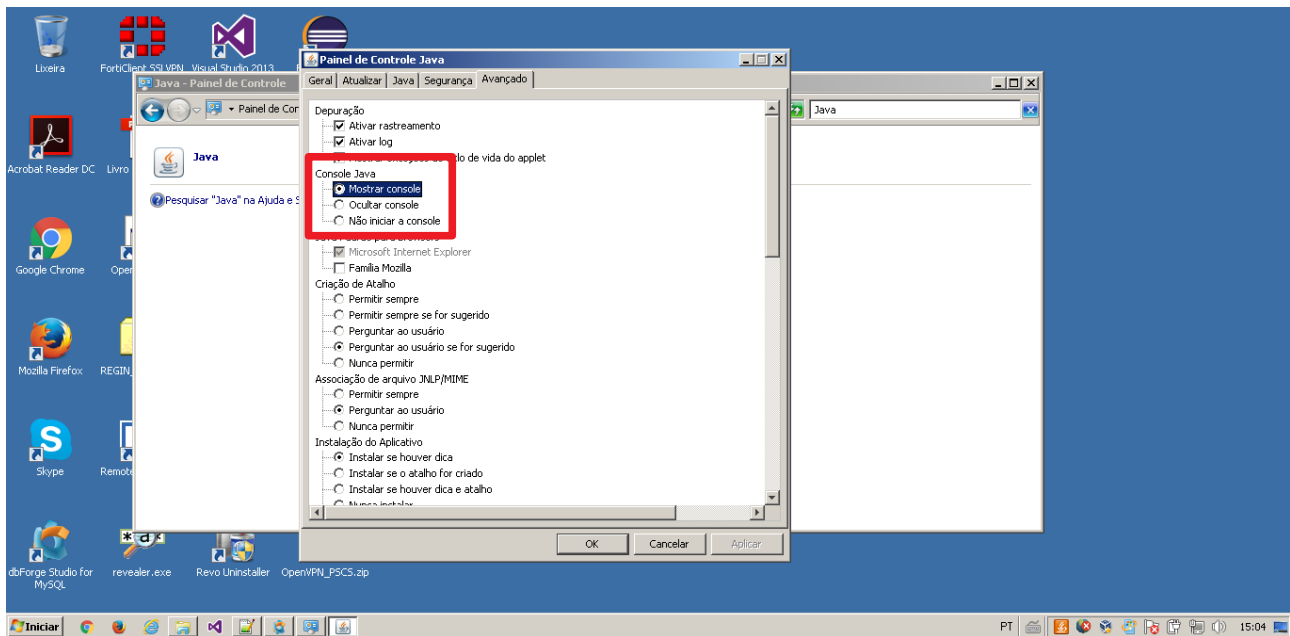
Lixeira

FortiClient SSLVPN

Visual Studio 2013

Acrobat Reader DC

Livro

Google Chrome

Oper

Mozilla Firefox

REGIN

Skype

Remote

dbForge Studio for MySQL

revealer.exe

Revo Uninstaller

OpenVPN_PSCS.zip

Java - Painel de Controle

Painel de Con

Java

Java

Pesquisar "Java" na Ajuda e S

Painel de Controle Java

Geral | Atualizar | Java | Segurança | Avançado

Depuração
Ativar rastreamento
Ativar log
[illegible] lo de vida do applet
Console Java
Mostrar console
Ocultar console
Não iniciar a console
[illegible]
Microsoft Internet Explorer
Família Mozilla
Criação de Atalho
Permitir sempre
Permitir sempre se for sugerido
Perguntar ao usuário
Perguntar ao usuário se for sugerido
Nunca permitir
Associação de arquivo JNLP/MIME
Permitir sempre
Perguntar ao usuário
Nunca permitir
Instalação do Aplicativo
Instalar se houver dica
Instalar se o atalho for criado
Instalar se houver dica e atalho
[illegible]

OK | Cancelar | Aplicar

Iniciar

PT 15:04